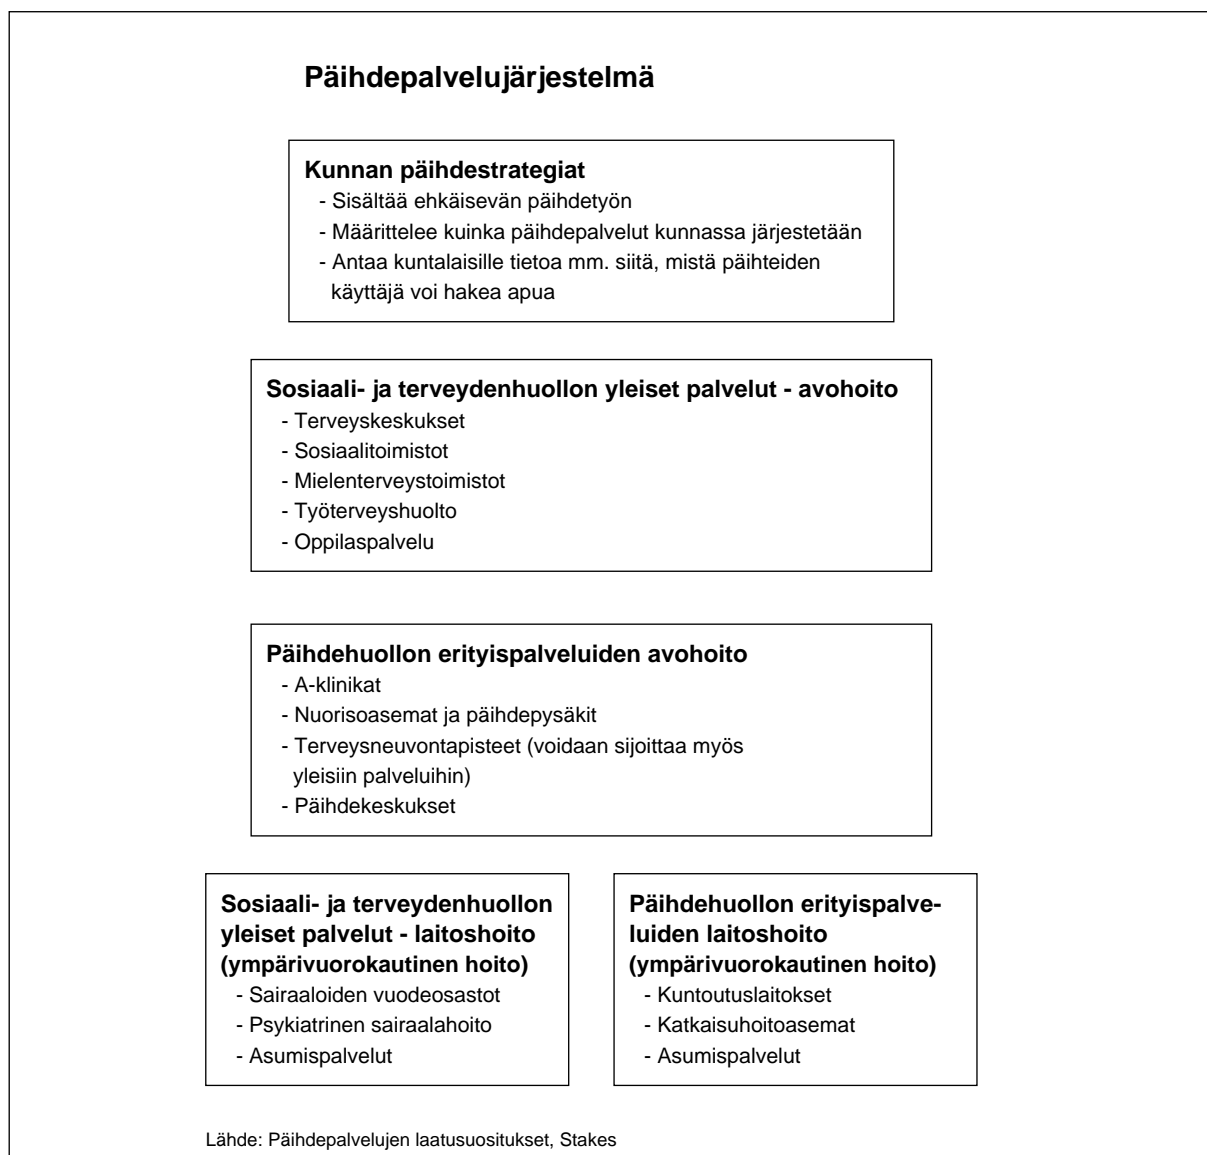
Päihdepalvelujärjestelmä

Kunnan päihdestrategiat
- Sisältää ehkäisevän päihdetyön
- Määrittelee kuinka päihdepalvelut kunnassa järjestetään
- Antaa kuntalaisille tietoa mm. siitä, mistä päihteiden käyttäjä voi hakea apua

Sosiaali- ja terveydenhuollon yleiset palvelut - avohoito
- Terveyskeskukset
- Sosiaalitoimistot
- Mielenterveystoimistot
- Työterveyshuolto
- Oppilaspalvelu

Päihdehuollon erityispalveluiden avohoito
- A-klinikat
- Nuorisoasemat ja päihdepysäkit
- Terveysneuvontapisteet (voidaan sijoittaa myös yleisiin palveluihin)
- Päihdekeskukset

Sosiaali- ja terveydenhuollon yleiset palvelut - laitoshoito (ympärivuorokautinen hoito)
- Sairaaloiden vuodeosastot
- Psykiatrinen sairaalahoito
- Asumispalvelut

Päihdehuollon erityispalveluiden laitoshoito (ympärivuorokautinen hoito)
- Kuntoutuslaitokset
- Katkaisuhoitoasemat
- Asumispalvelut

Lähde: Päihdepalvelujen laatusuositukset, Stakes